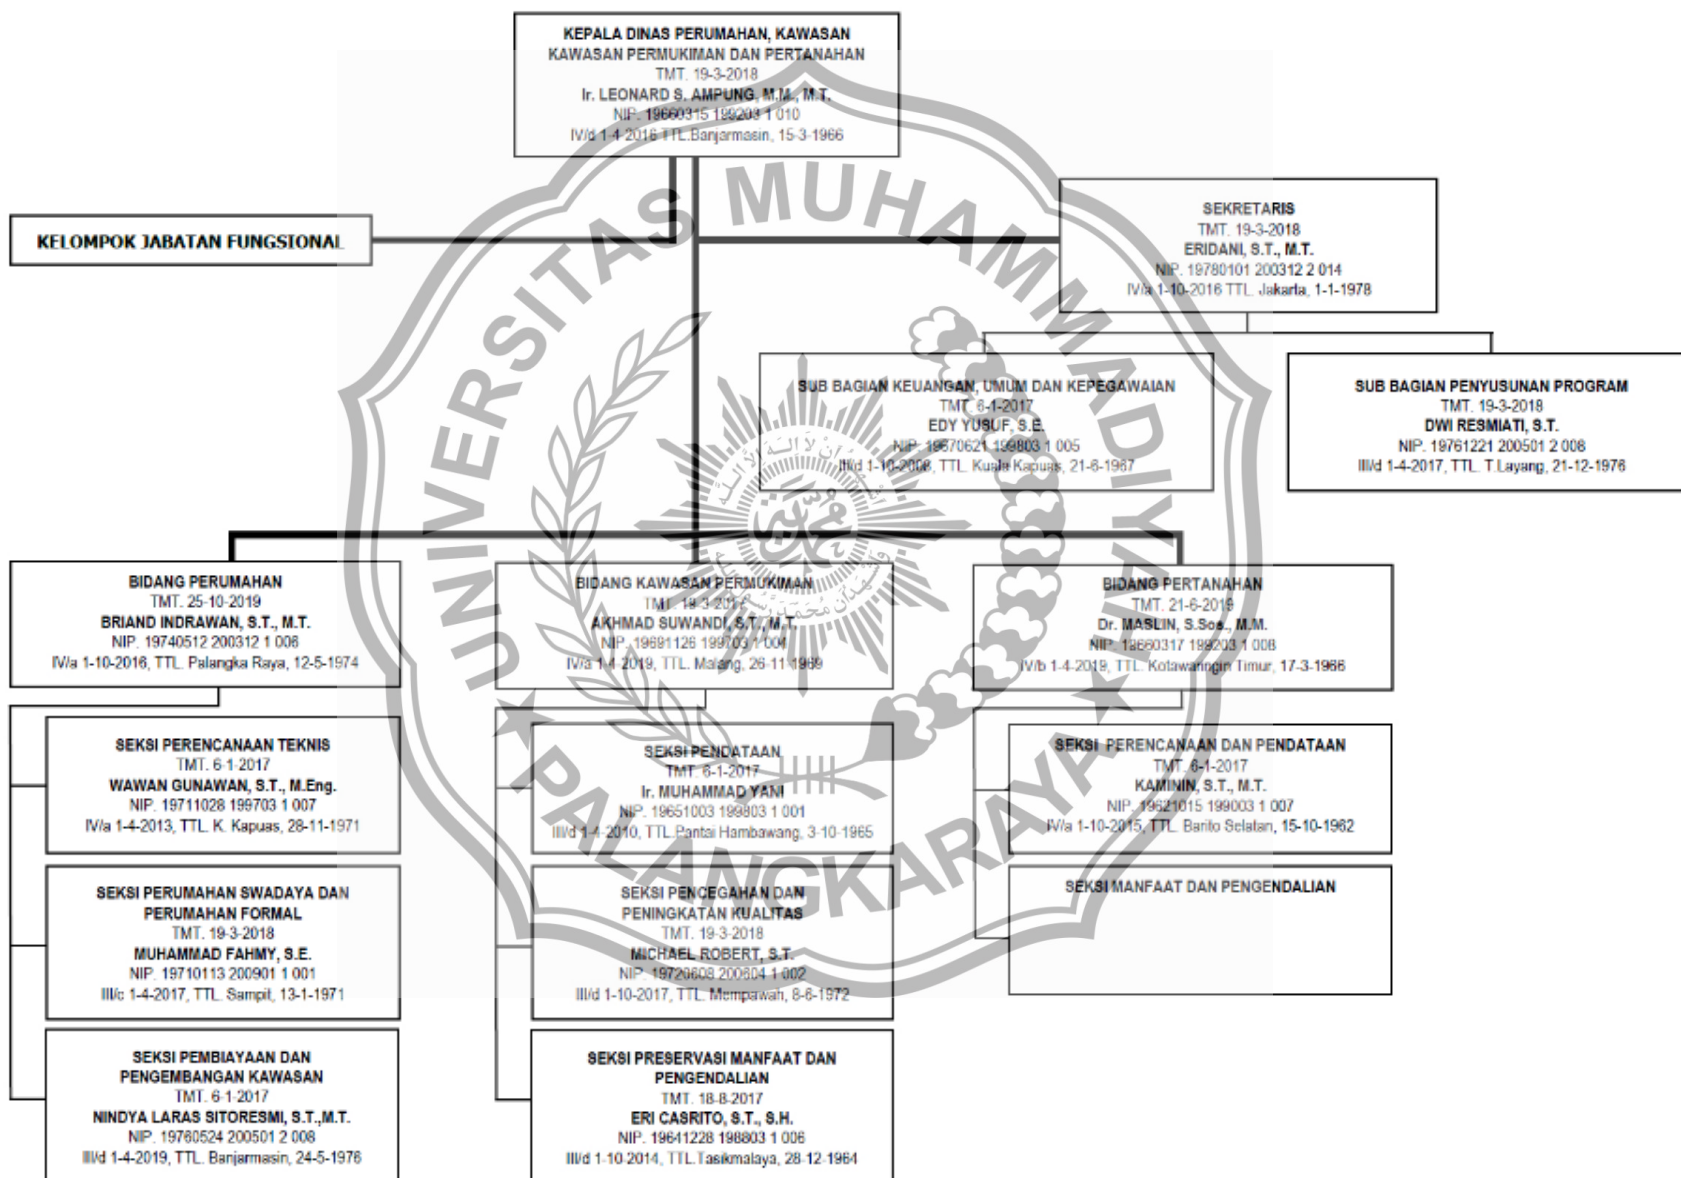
KEPALA DINAS PERUMAHAN, KAWASAN KAWASAN PERMUKIMAN DAN PERTANAHAN
TMT. 19-3-2018
Ir. LEONARD S. AMPUNG, M.M., M.T.
NIP. 19660315 199203 1 010
IV/d 1-4-2016 TTL.Banjarmasin, 15-3-1966

KELOMPOK JABATAN FUNGSIONAL

SEKRETARIS
TMT. 19-3-2018
ERIDANI, S.T., M.T.
NIP. 19780101 200312 2 014
IV/a 1-10-2016 TTL. Jakarta, 1-1-1978

SUB BAGIAN KEUANGAN, UMUM DAN KEPEGAWAIAN
TMT. 6-1-2017
EDY YUSUF, S.E.
NIP. 19670621 199803 1 005
III/d 1-10-2008, TTL. Kuala Kapuas, 21-6-1967

SUB BAGIAN PENYUSUNAN PROGRAM
TMT. 19-3-2018
DWI RESMIATI, S.T.
NIP. 19761221 200501 2 008
III/d 1-4-2017, TTL. T.Layang, 21-12-1976

UNIVERSITAS MUHAMMADIYAH PALANGKARAYA

BIDANG PERUMAHAN
TMT. 25-10-2019
BRIAND INDRAWAN, S.T., M.T.
NIP. 19740512 200312 1 006
IV/a 1-10-2016, TTL. Palangka Raya, 12-5-1974

BIDANG KAWASAN PERMUKIMAN
TMT. 19-3-2018
AKHMAD SUWANDI, S.T., M.T.
NIP. 19691126 199703 1 004
IV/a 1-4-2019, TTL. Malang, 26-11-1969

BIDANG PERTANAHAN
TMT. 21-6-2018
Dr. MASLIN, S.Sos., M.M.
NIP. 19660317 199203 1 008
IV/b 1-4-2019, TTL. Kotawaringin Timur, 17-3-1966

SEKSI PERENCANAAN TEKNIS
TMT. 6-1-2017
WAWAN GUNAWAN, S.T., M.Eng.
NIP. 19711028 199703 1 007
IV/a 1-4-2013, TTL. K. Kapuas, 28-11-1971

SEKSI PERUMAHAN SWADAYA DAN PERUMAHAN FORMAL
TMT. 19-3-2018
MUHAMMAD FAHMY, S.E.
NIP. 19710113 200901 1 001
III/c 1-4-2017, TTL. Sampit, 13-1-1971

SEKSI PEMBIAYAAN DAN PENGEMBANGAN KAWASAN
TMT. 6-1-2017
NINDYA LARAS SITORESMI, S.T.,M.T.
NIP. 19760524 200501 2 008
III/d 1-4-2019, TTL. Banjarmasin, 24-5-1976

SEKSI PENDATAAN
TMT. 6-1-2017
Ir. MUHAMMAD YANI
NIP. 19651003 199803 1 001
III/d 1-4-2010, TTL.Pantai Hambawang, 3-10-1965

SEKSI PENCEGAHAN DAN PENINGKATAN KUALITAS
TMT. 19-3-2018
MICHAEL ROBERT, S.T.
NIP. 19720608 200604 1 002
III/d 1-10-2017, TTL. Mempawah, 8-6-1972

SEKSI PRESERVASI MANFAAT DAN PENGENDALIAN
TMT. 18-8-2017
ERI CASRITO, S.T., S.H.
NIP. 19641228 198803 1 006
III/d 1-10-2014, TTL.Tasikmalaya, 28-12-1964

SEKSI PERENCANAAN DAN PENDATAAN
TMT. 6-1-2017
KAMININ, S.T., M.T.
NIP. 19621015 199003 1 007
IV/a 1-10-2015, TTL. Barito Selatan, 15-10-1962

SEKSI MANFAAT DAN PENGENDALIAN